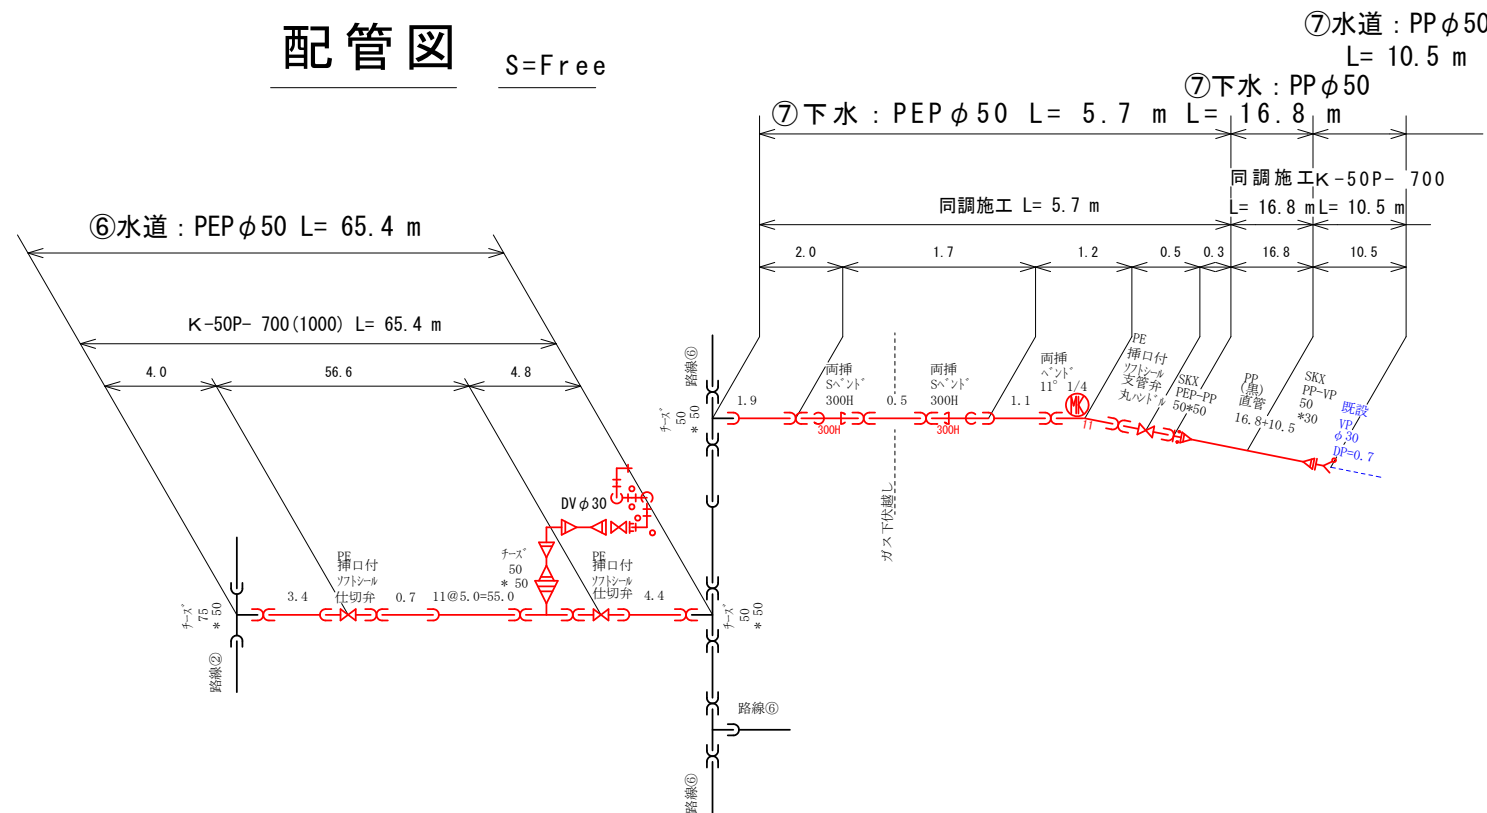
配管図 S=Free

⑦水道：PPφ50
L= 10.5 m

⑦下水：PPφ50

⑦下水：PEPφ50 L= 5.7 m L= 16.8 m

同調施工 K-50P- 700
L= 16.8 m L= 10.5 m

同調施工 L= 5.7 m

2.0 1.7 1.2 0.5 0.3 16.8 10.5

⑥水道：PEPφ50 L= 65.4 m

K-50P- 700(1000) L= 65.4 m

4.0 56.6 4.8

路線⑥
チーズ 50 ＊50
1.9
両挿 Sベンド 300H
300H
0.5
両挿 Sベンド 300H
300H
1.1
両挿 ベンド 11° 1/4
PE 挿口付 ソフトシール 支管弁 丸ハンドル
SKX PEP-PP 50＊50
PP (黒) 直管 16.8+10.5
SKX PP-VP 50 ＊30
既設 VP φ30 DP=0.7

ガス下伏越し

DVφ30
チーズ 50 ＊50
チーズ 75 ＊50
路線②
PE 挿口付 ソフトシール 仕切弁
3.4 0.7 11@5.0=55.0
PE 挿口付 ソフトシール 仕切弁 4.4
チーズ 50 ＊50
路線⑥
路線⑥